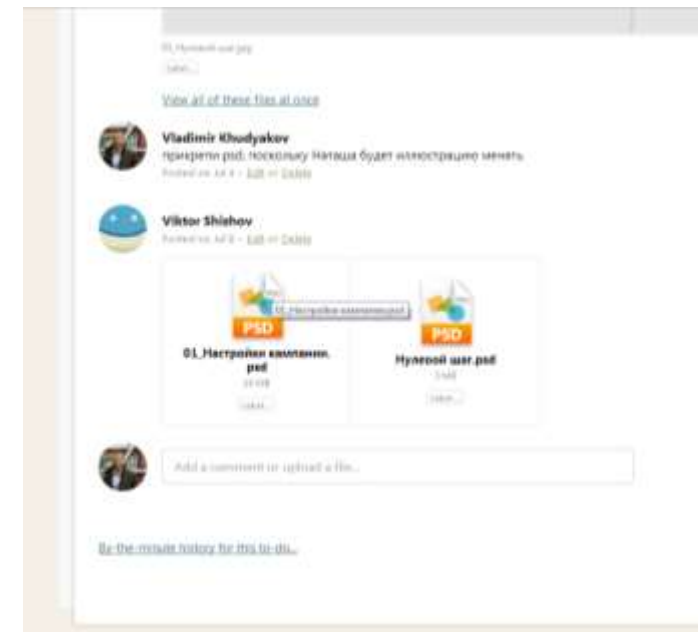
01_Нулевой шаг.psd

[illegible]

View all of these files at once

Vladimir Khudyakov

прикрепи psd, поскольку Наташа будет иллюстрацию менять

Posted on Jul 4 – Edit or Delete

Viktor Shishov

Posted on Jul 8 – Edit or Delete

PSD

01_Настройки кампании.psd

01_Настройки кампании.psd

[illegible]

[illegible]

PSD

Нулевой шаг.psd

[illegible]

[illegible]

Add a comment or upload a file...

By-the-minute history for this to-do...